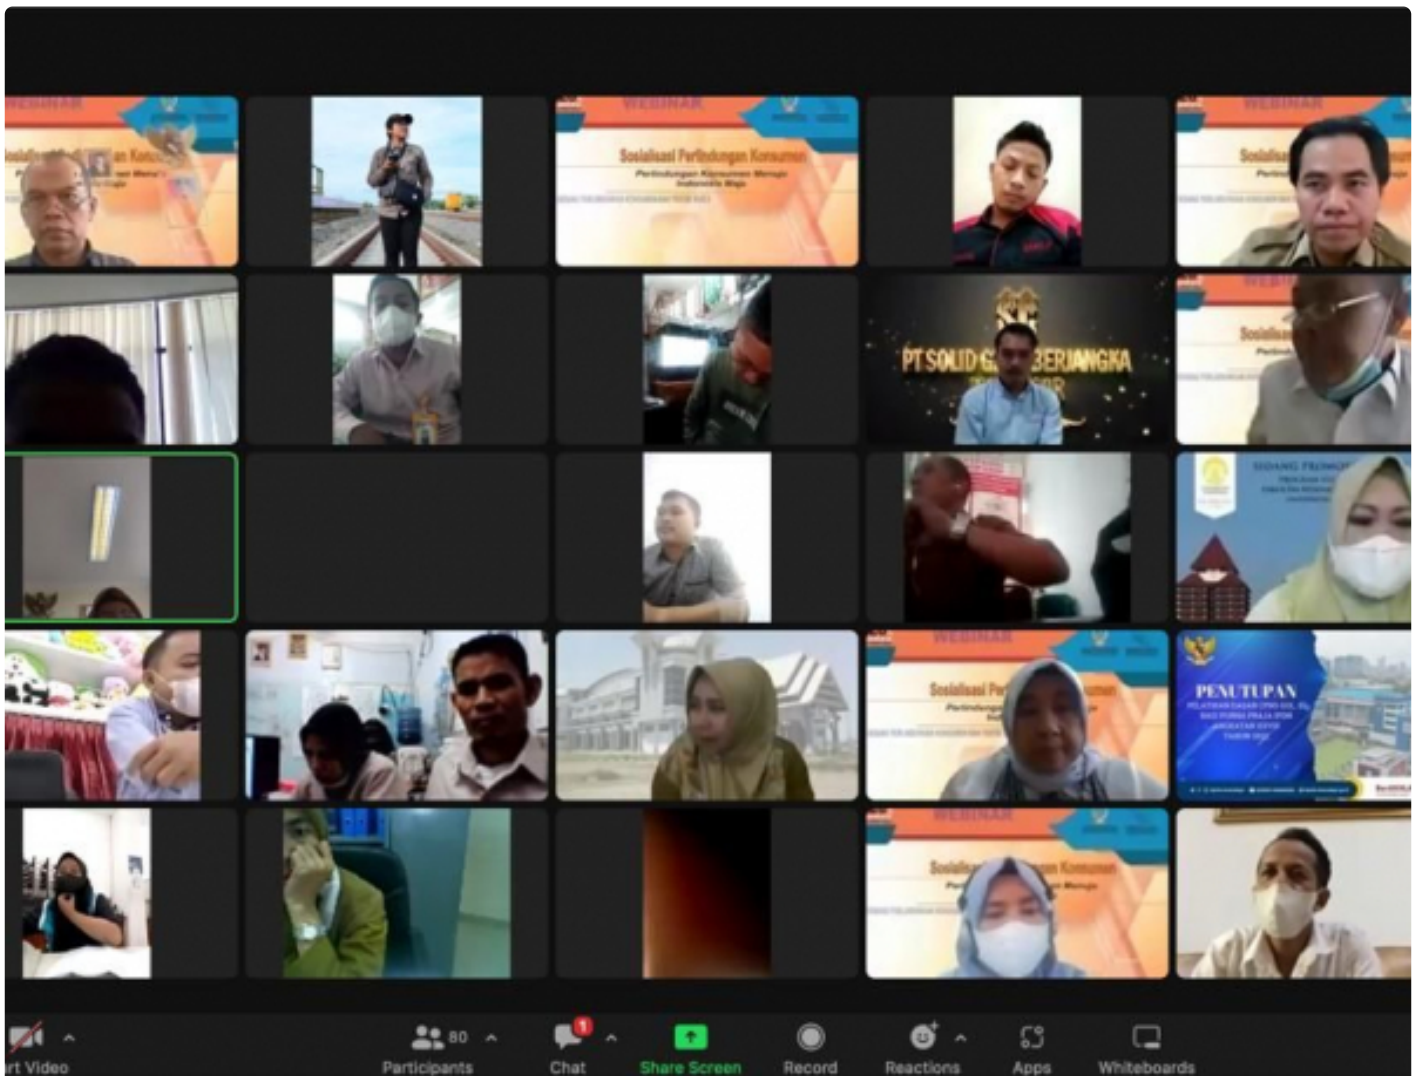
WEBINAR

Sosialisasi Perlindungan Konsumen

Perlindungan Konsumen Menuju Indonesia Maju

PT SOLID G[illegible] BERJANGKA

PENUTUPAN

80

rt Video

Participants

1

Chat

Share Screen

Record

Reactions

Apps

Whiteboards